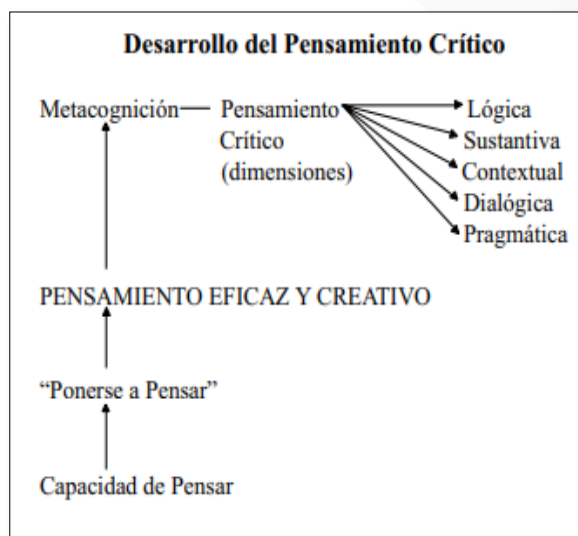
Desarrollo del Pensamiento Crítico

Metacognición — Pensamiento Crítico (dimensiones)

Lógica
Sustantiva
Contextual
Dialógica
Pragmática

PENSAMIENTO EFICAZ Y CREATIVO

"Ponerse a Pensar"

Capacidad de Pensar